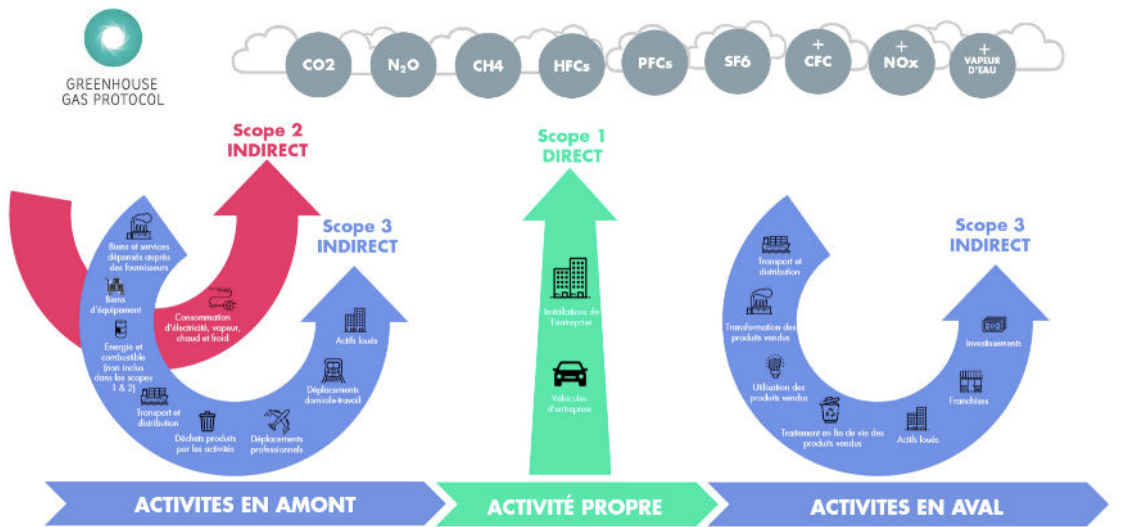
GREENHOUSE GAS PROTOCOL

$CO_2$ $N_2O$ $CH_4$ HFCs PFCs $SF_6$ + CFC + NOx + VAPEUR D'EAU

Scope 2 INDIRECT

Scope 1 DIRECT

Scope 3 INDIRECT

Biens et services dépensés auprès des fournisseurs

Biens d'équipement

Energie et combustible (non inclus dans les scopes 1 & 2)

Transport et distribution

Déchets produits par les activités

Déplacements professionnels

Déplacements domicile-travail

Actifs loués

Consommation d'électricité, vapeur, chaud et froid

Installations de l'entreprise

Véhicules d'entreprise

Scope 3 INDIRECT

Transport et distribution

Transformation des produits vendus

Utilisation des produits vendus

Traitement en fin de vie des produits vendus

Actifs loués

Franchises

Investissements

ACTIVITES EN AMONT

ACTIVITÉ PROPRE

ACTIVITES EN AVAL